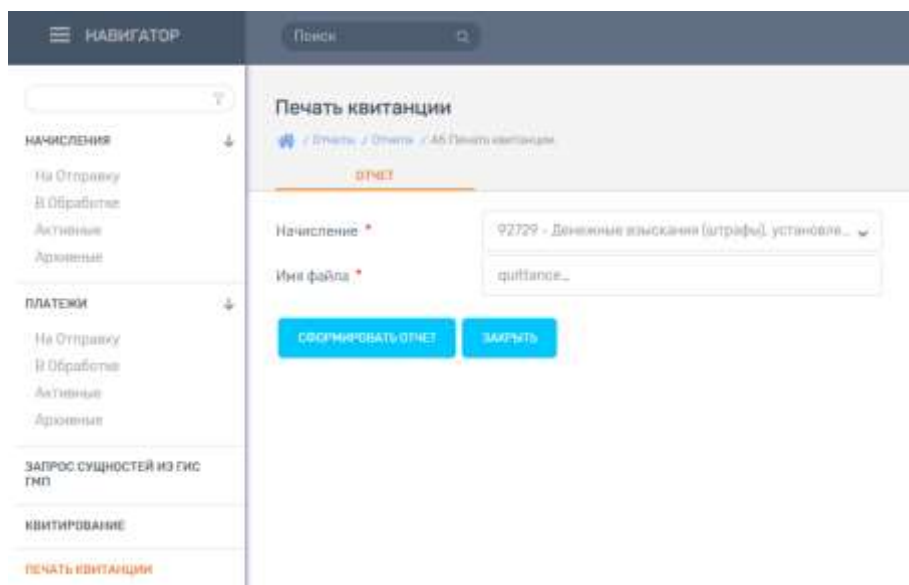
НАВИГАТОР

Поиск

НАЧИСЛЕНИЯ

На Отправку
В Обработке
Активные
Архивные

ПЛАТЕЖИ

На Отправку
В Обработке
Активные
Архивные

ЗАПРОС СУЩНОСТЕЙ ИЗ ГИС ГМП

КВИТИРОВАНИЕ

ПЕЧАТЬ КВИТАНЦИИ

Печать квитанции

/ Отчеты / Отчеты / А6 Печать квитанции

ОТЧЕТ

Начисление *

92729 - Денежные взыскания (штрафы), установле...

Имя файла *

quittance_

СФОРМИРОВАТЬ ОТЧЕТ

ЗАКРЫТЬ